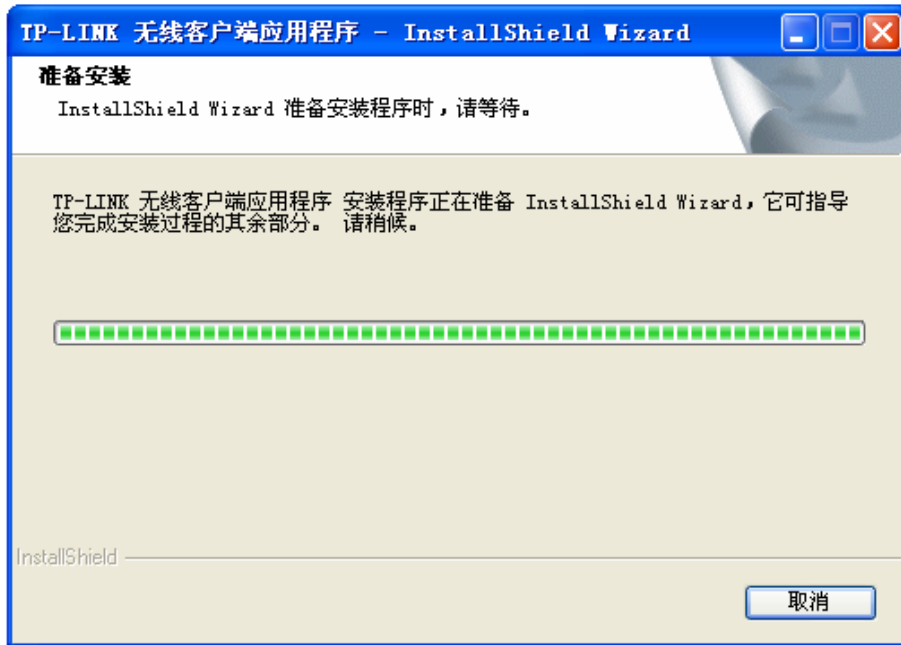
TP-LINK 无线客户端应用程序 - InstallShield Wizard

准备安装

InstallShield Wizard 准备安装程序时，请等待。

TP-LINK 无线客户端应用程序 安装程序正在准备 InstallShield Wizard，它可指导您完成安装过程的其余部分。 请稍候。

InstallShield

取消